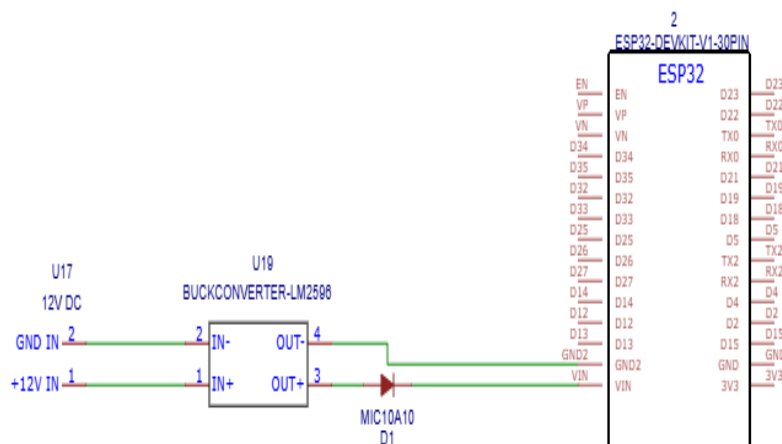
2
ESP32-DEVKIT-V1-30PIN
ESP32

EN EN
VP VP
VN VN
D34 D34
D35 D35
D32 D32
D33 D33
D25 D25
D26 D26
D27 D27
D14 D14
D12 D12
D13 D13
GND2 GND2
VIN VIN

D23 D23
D22 D22
TX0 TX0
RX0 RX0
D21 D21
D19 D19
D18 D18
D5 D5
TX2 TX2
RX2 RX2
D4 D4
D2 D2
D15 D15
GND GND
3V3 3V3

U17
12V DC
GND IN 2
+12V IN 1

U19
BUCKCONVERTER-LM2596
2 IN-
1 IN+
OUT- 4
OUT+ 3

MIC10A10
D1